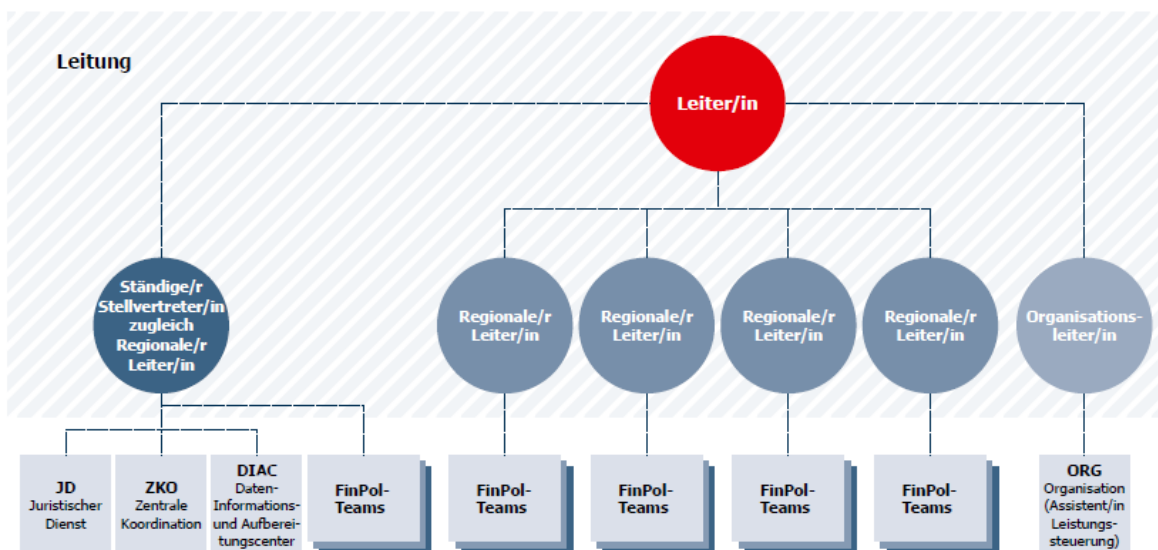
Leitung

Leiter/in

Ständige/r Stellvertreter/in zugleich Regionale/r Leiter/in

Regionale/r Leiter/in

Regionale/r Leiter/in

Regionale/r Leiter/in

Regionale/r Leiter/in

Organisationsleiter/in

JD
Juristischer Dienst

ZKO
Zentrale Koordination

DIAC
Daten-Informations- und Aufbereitungscenter

FinPol-Teams

FinPol-Teams

FinPol-Teams

FinPol-Teams

FinPol-Teams

ORG
Organisation (Assistent/in Leistungssteuerung)